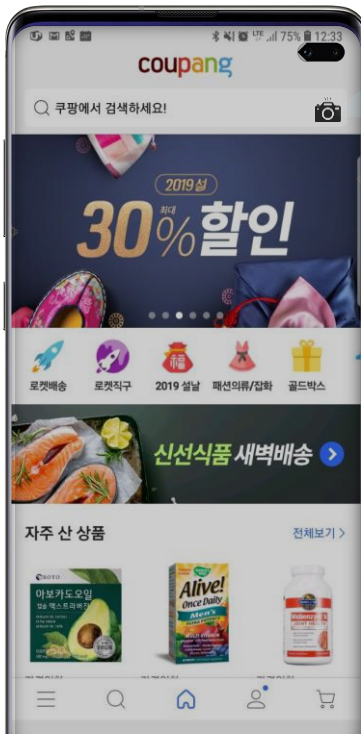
LTE 75% 12:33

coupang

쿠팡에서 검색하세요!

2019 설

최대 30% 할인

로켓배송 로켓직구 2019 설날 패션의류/잡화 골드박스

福

신선식품 새벽배송

자주 산 상품

전체보기 >

아보카도오일

Alive! Once Daily Men's